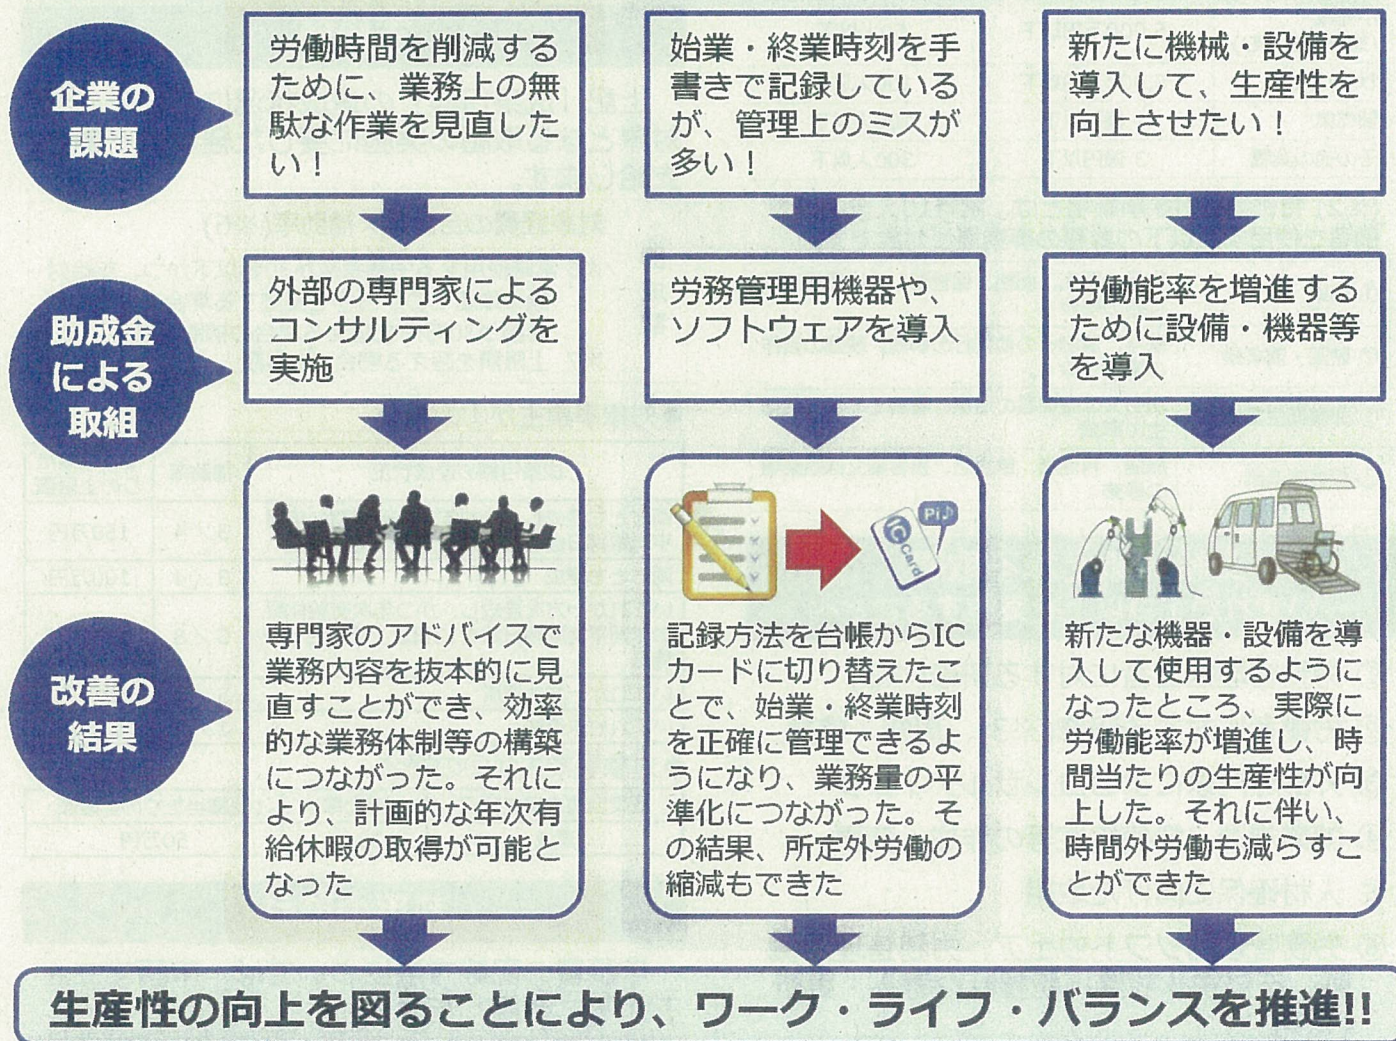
企業の課題

労働時間を削減するために、業務上の無駄な作業を見直したい！

始業・終業時刻を手書きで記録しているが、管理上のミスが多い！

新たに機械・設備を導入して、生産性を向上させたい！

助成金による取組

外部の専門家によるコンサルティングを実施

労務管理用機器や、ソフトウェアを導入

労働能率を増進するために設備・機器等を導入

IC Card

Pi♪

改善の結果

専門家のアドバイスで業務内容を抜本的に見直すことができ、効率的な業務体制等の構築につながった。それにより、計画的な年次有給休暇の取得が可能となった

記録方法を台帳からICカードに切り替えたことで、始業・終業時刻を正確に管理できるようになり、業務量の平準化につながった。その結果、所定外労働の縮減もできた

新たな機器・設備を導入して使用するようになったところ、実際に労働能率が増進し、時間当たりの生産性が向上した。それに伴い、時間外労働も減らすことができた

生産性の向上を図ることにより、ワーク・ライフ・バランスを推進!!